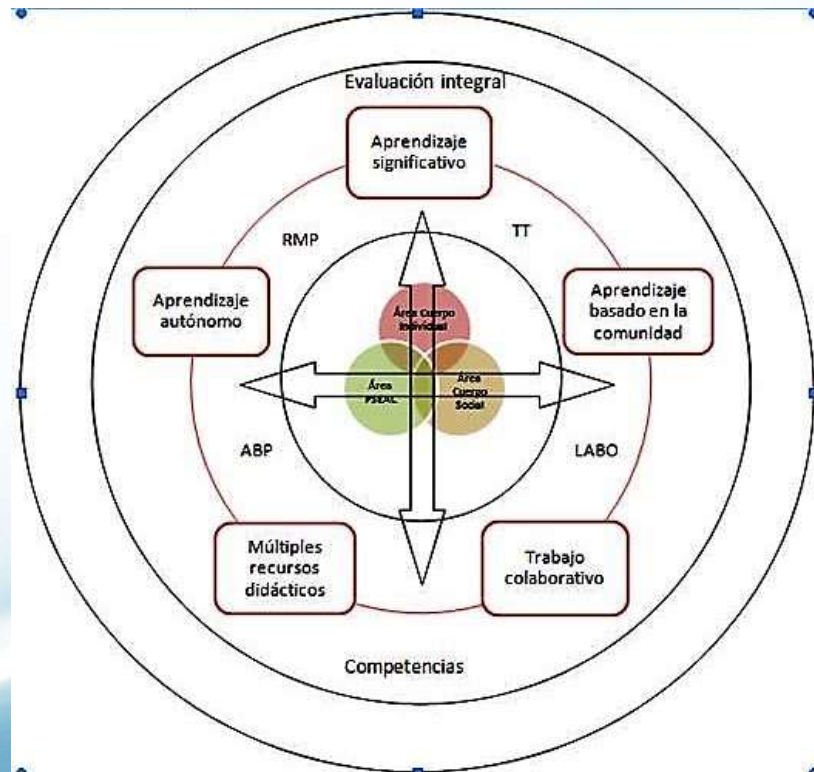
Evaluación integral

Aprendizaje significativo

RMP

TT

Aprendizaje autónomo

Aprendizaje basado en la comunidad

Área Cuerpo Individual

Área PSEAL

Área Cuerpo Social

ABP

LABO

Múltiples recursos didácticos

Trabajo colaborativo

Competencias